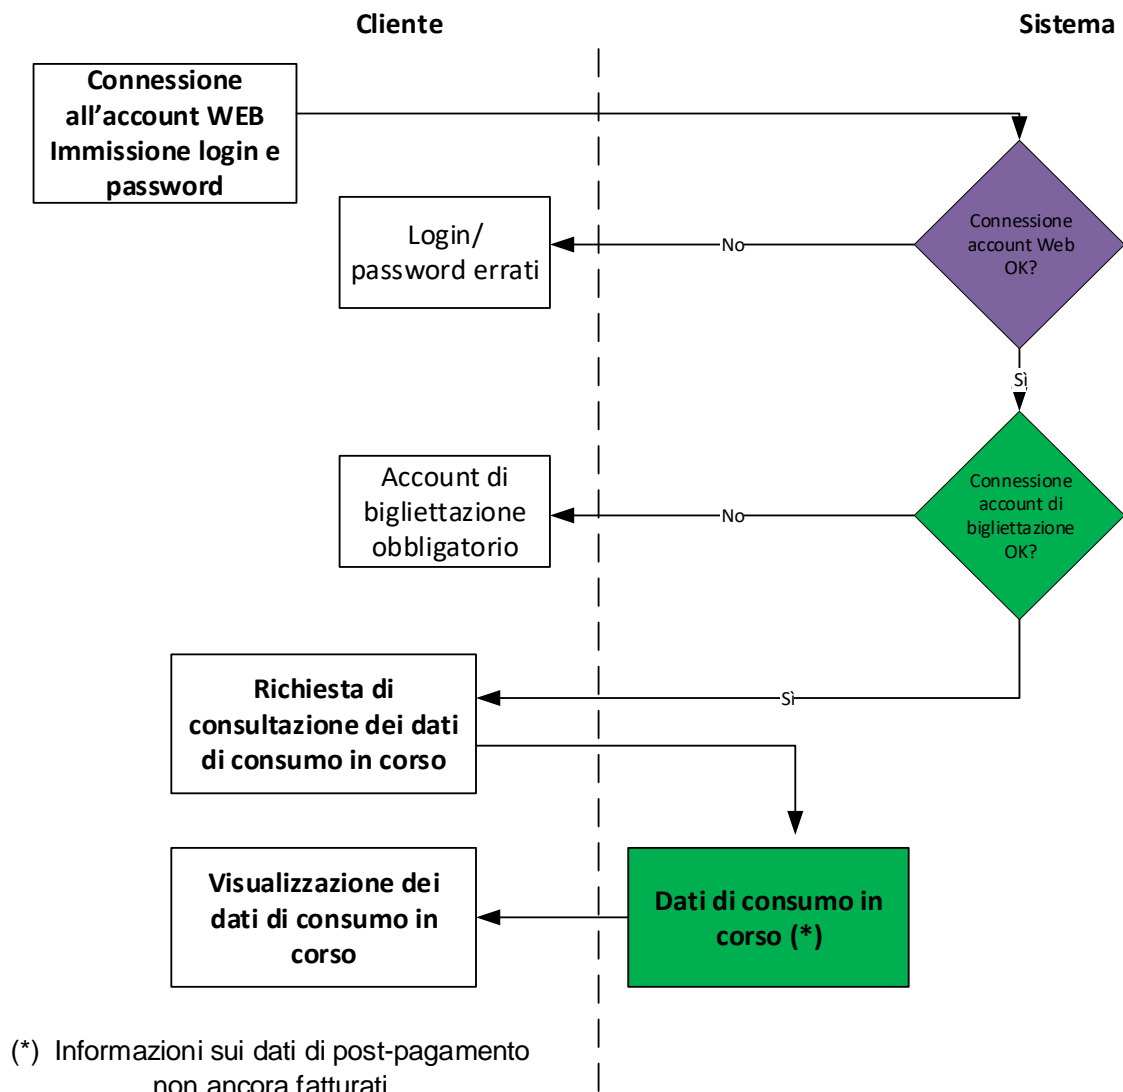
Cliente

Sistema

Connessione all'account WEB Immissione login e password

Connessione account Web OK?

Login/ password errati

No

Sì

Account di bigliettazione obbligatorio

No

Connessione account di bigliettazione OK?

Richiesta di consultazione dei dati di consumo in corso

Sì

Visualizzazione dei dati di consumo in corso

Dati di consumo in corso (*)

(*) Informazioni sui dati di post-pagamento non ancora fatturati